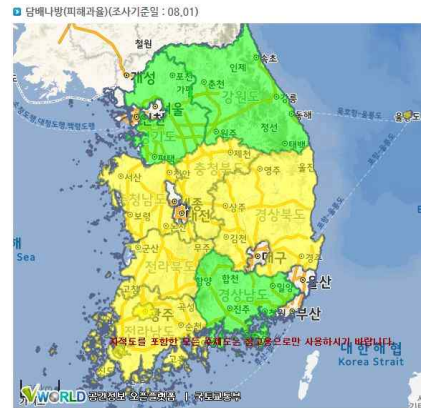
담배나방(피해과율)(조사기준일 : 08,01)

철원
인제
개성
포천
춘천
속초
가평
강원도
강릉
동해
원주
정선
평택
제천
충청도
영주
울진
서산
예산
보령
세종
대전
상주
경상북도
군산
무주
김천
전라북도
대구
경주
울산
합천
경상남도
밀양
광주
진주
부산
전라남도
Sea
대한해협
Korea Strait
울릉도
지적도를 포함한 모든 주제도는 참고용으로만 사용하시기 바랍니다.
VWORLD 공간정보 오픈플랫폼 | 국토교통부